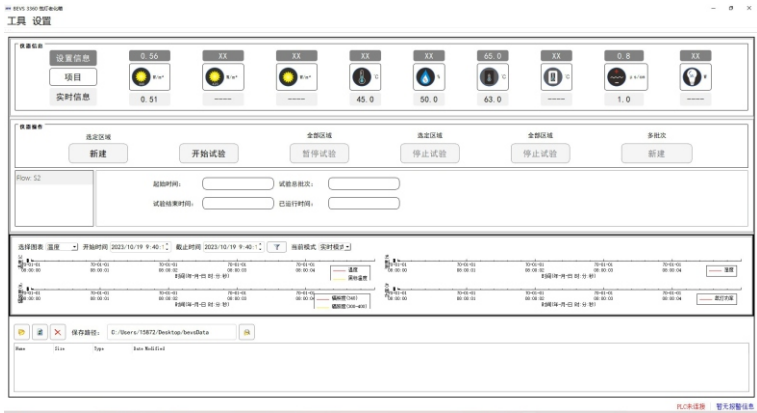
BEVS 3360 数控老化箱

工具 设置

设备信息

设置信息

项目

实时信息

0.56
W/m²
0.51

XX
W/m²
-----

XX
W/m²
-----

XX
°C
45.0

XX
%
50.0

65.0
°C
63.0

XX
°C
-----

0.8
L/min
1.0

XX
W
-----

设备操作

选定区域
新建

开始试验

全部区域
暂停试验

选定区域
停止试验

全部区域
停止试验

多批次
新建

Flow 52

起始时间:

试验总批次:

试验结束时间:

已运行时间:

选择图表 温度 开始时间 2023/10/19 9:40 截止时间 2023/10/19 9:40 当前模式 实时模式

70-01-01 00:00:00
70-01-01 00:00:02
70-01-01 00:00:04
时间(年-月-日 时:分:秒)
温度
黑标温度

70-01-01 00:00:00
70-01-01 00:00:02
70-01-01 00:00:04
时间(年-月-日 时:分:秒)
湿度

70-01-01 00:00:00
70-01-01 00:00:02
70-01-01 00:00:04
时间(年-月-日 时:分:秒)
辐照度(340)
辐照度(300-400)

70-01-01 00:00:00
70-01-01 00:00:02
70-01-01 00:00:04
时间(年-月-日 时:分:秒)
喷水流量

保存路径: C:/Users/15872/Desktop/bevsData

Name Size Type Date Modified

PLC未连接 暂无报警信息